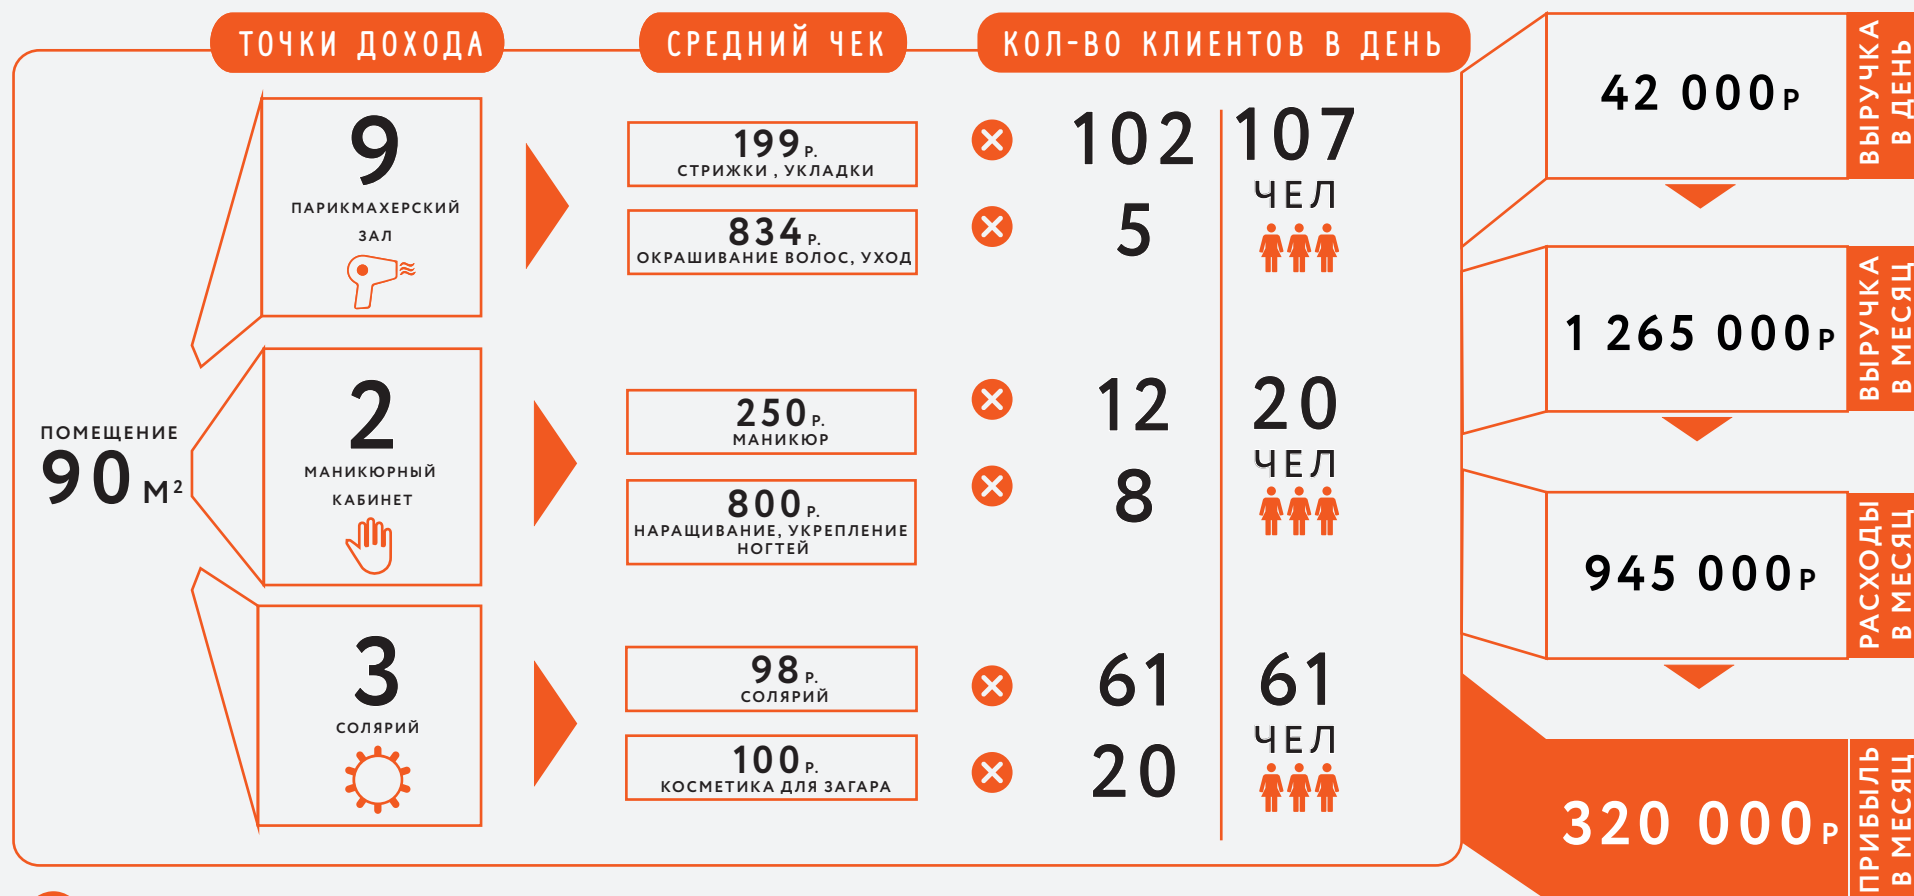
ТОЧКИ ДОХОДА

СРЕДНИЙ ЧЕК

КОЛ-ВО КЛИЕНТОВ В ДЕНЬ

ПОМЕЩЕНИЕ
90 М$^2$

9
ПАРИКМАХЕРСКИЙ ЗАЛ

199 Р.
СТРИЖКИ , УКЛАДКИ

834 Р.
ОКРАШИВАНИЕ ВОЛОС, УХОД

102
5

107
ЧЕЛ

2
МАНИКЮРНЫЙ КАБИНЕТ

250 Р.
МАНИКЮР

800 Р.
НАРАЩИВАНИЕ, УКРЕПЛЕНИЕ НОГТЕЙ

12
8

20
ЧЕЛ

3
СОЛЯРИЙ

98 Р.
СОЛЯРИЙ

100 Р.
КОСМЕТИКА ДЛЯ ЗАГАРА

61
20

61
ЧЕЛ

42 000 Р
ВЫРУЧКА В ДЕНЬ

1 265 000 Р
ВЫРУЧКА В МЕСЯЦ

945 000 Р
РАСХОДЫ В МЕСЯЦ

320 000 Р
ПРИБЫЛЬ В МЕСЯЦ